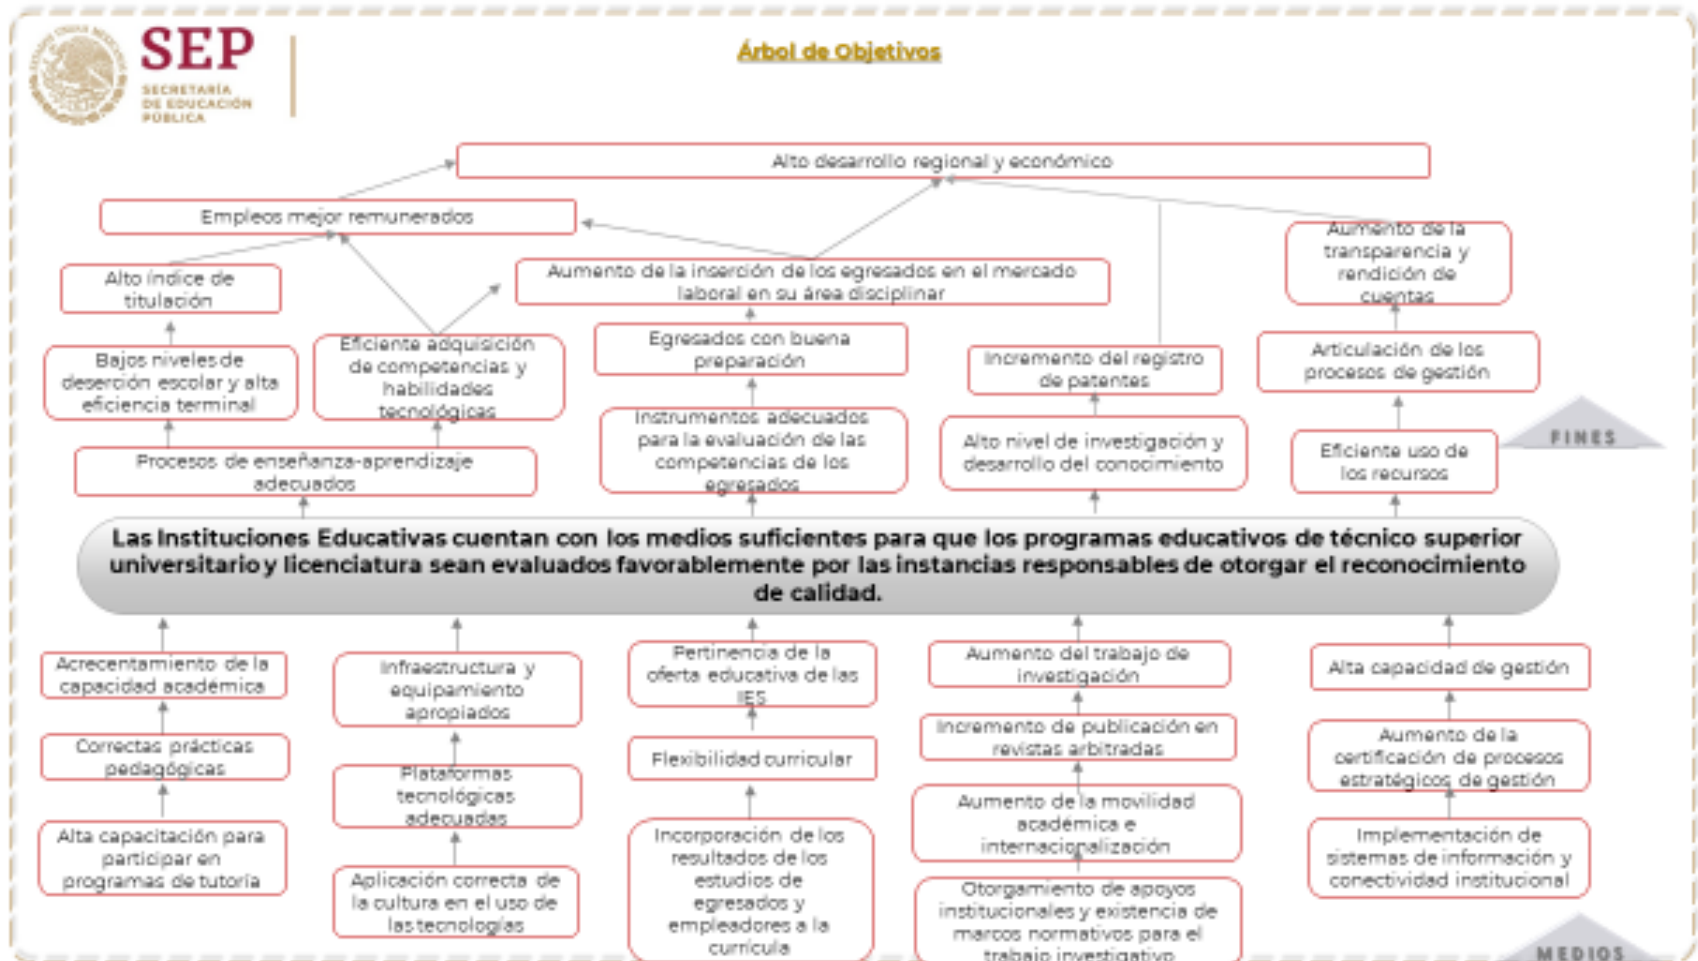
SEP
SECRETARÍA DE EDUCACIÓN PÚBLICA

Árbol de Objetivos

Alto desarrollo regional y económico

Empleos mejor remunerados

Alto índice de titulación

Aumento de la inserción de los egresados en el mercado laboral en su área disciplinar

Aumento de la transparencia y rendición de cuentas

Bajos niveles de deserción escolar y alta eficiencia terminal

Eficiente adquisición de competencias y habilidades tecnológicas

Egresados con buena preparación

Incremento del registro de patentes

Articulación de los procesos de gestión

Procesos de enseñanza-aprendizaje adecuados

Instrumentos adecuados para la evaluación de las competencias de los egresados

Alto nivel de investigación y desarrollo del conocimiento

Eficiente uso de los recursos

FINES

Las Instituciones Educativas cuentan con los medios suficientes para que los programas educativos de técnico superior universitario y licenciatura sean evaluados favorablemente por las instancias responsables de otorgar el reconocimiento de calidad.

Acrecentamiento de la capacidad académica

Infraestructura y equipamiento apropiados

Pertinencia de la oferta educativa de las IES

Aumento del trabajo de investigación

Alta capacidad de gestión

Correctas prácticas pedagógicas

Flexibilidad curricular

Incremento de publicación en revistas arbitradas

Aumento de la certificación de procesos estratégicos de gestión

Plataformas tecnológicas adecuadas

Aumento de la movilidad académica e internacionalización

Alta capacitación para participar en programas de tutoría

Aplicación correcta de la cultura en el uso de las tecnologías

Incorporación de los resultados de los estudios de egresados y empleadores a la currícula

Otorgamiento de apoyos institucionales y existencia de marcos normativos para el trabajo investigativo

Implementación de sistemas de información y conectividad institucional

MEDIOS